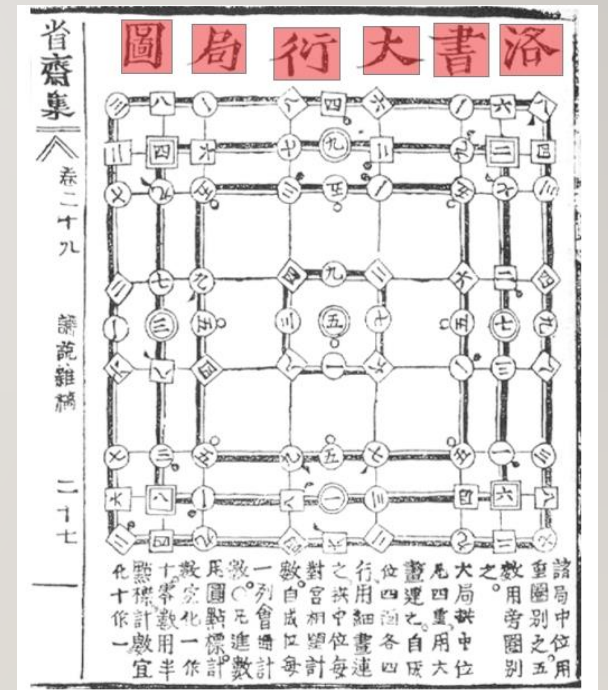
洛書大衍局圖

省齋集

卷二十九

讀說雜稿

二十七

諸局中位用重圈別之五數用旁圈別之大局以中位凡四隻用大畫連之自成位四隅各四行用細畫連之若其中位每對宮相望計數自成位每一數列○會過計凡○連數計數圓點標計數究化一作十字數用半點標計數宜化十作一